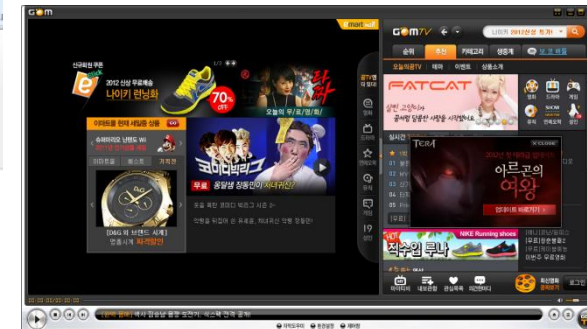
GOM

E-mart mall

신규회원 쿠폰
2012 신상 무료배송
나이키 런닝화
70%
1/3
오늘의 무/료/영/화

코미디빅리그
무료 동필샘 정종민이 차내려신?

[D&G 의 브랜드 시계]
명품시계 파격할인

GOMTV
니퍼트 2012한영 트레
순위 추천 카테고리 생중계
오늘의곰TV 해외 이벤트 상품소개
FATCAT
실시간
TERA
아르곤의 여왕
NIKE Running shoes
직구입 루나

00:00:00 / 00:00:00